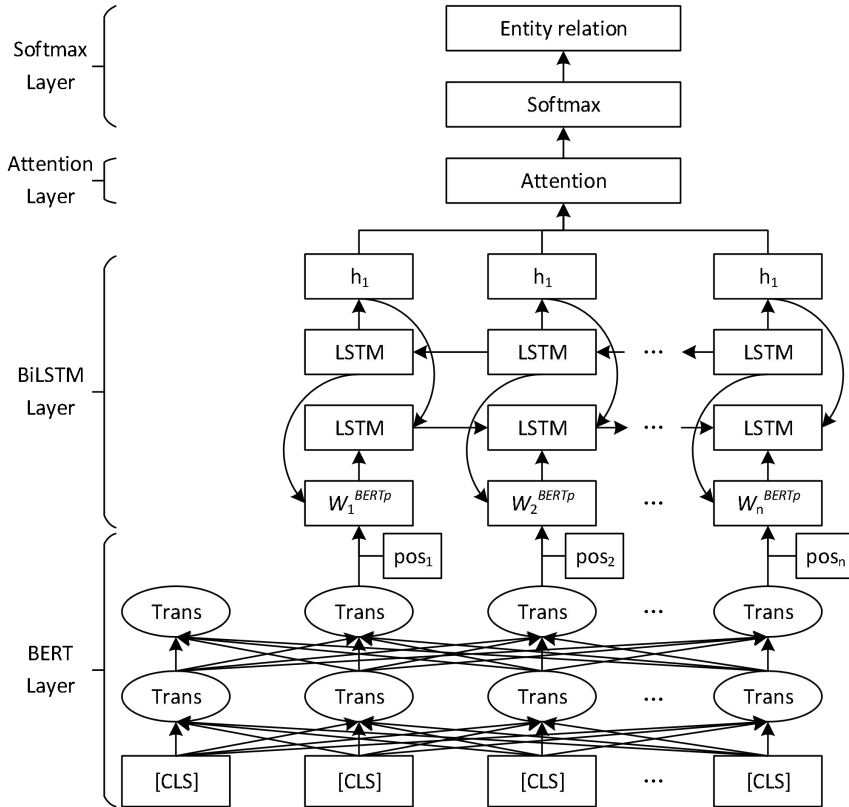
Softmax Layer

Attention Layer

BiLSTM Layer

BERT Layer

Entity relation

Softmax

Attention

$h_1$ $h_1$ $h_1$

LSTM LSTM ··· LSTM

LSTM LSTM ··· LSTM

$W_1^{BERTp}$ $W_2^{BERTp}$ ··· $W_n^{BERTp}$

$pos_1$ $pos_2$ $pos_n$

Trans Trans Trans ··· Trans

Trans Trans Trans ··· Trans

[CLS] [CLS] [CLS] ··· [CLS]